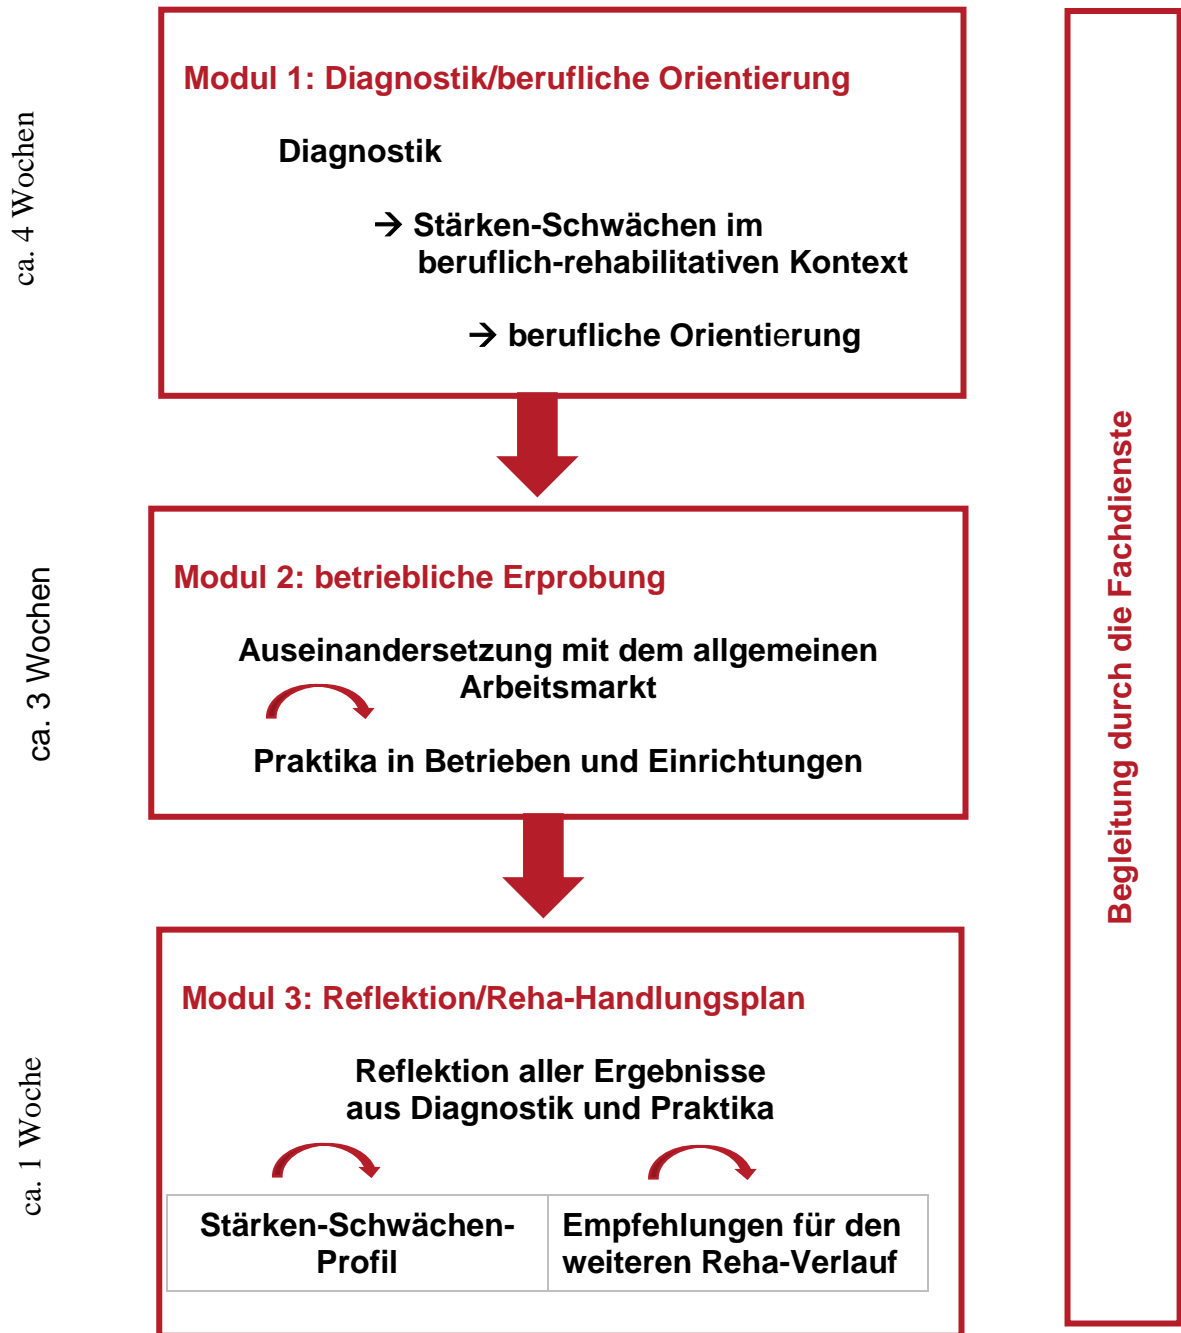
ca. 4 Wochen

Modul 1: Diagnostik/berufliche Orientierung

Diagnostik

→ Stärken-Schwächen im beruflich-rehabilitativen Kontext

→ berufliche Orientierung

ca. 3 Wochen

Modul 2: betriebliche Erprobung

Auseinandersetzung mit dem allgemeinen Arbeitsmarkt

Praktika in Betrieben und Einrichtungen

ca. 1 Woche

Modul 3: Reflektion/Reha-Handlungsplan

Reflektion aller Ergebnisse aus Diagnostik und Praktika

| Stärken-Schwächen-Profil | Empfehlungen für den weiteren Reha-Verlauf |
|---|---|

Begleitung durch die Fachdienste